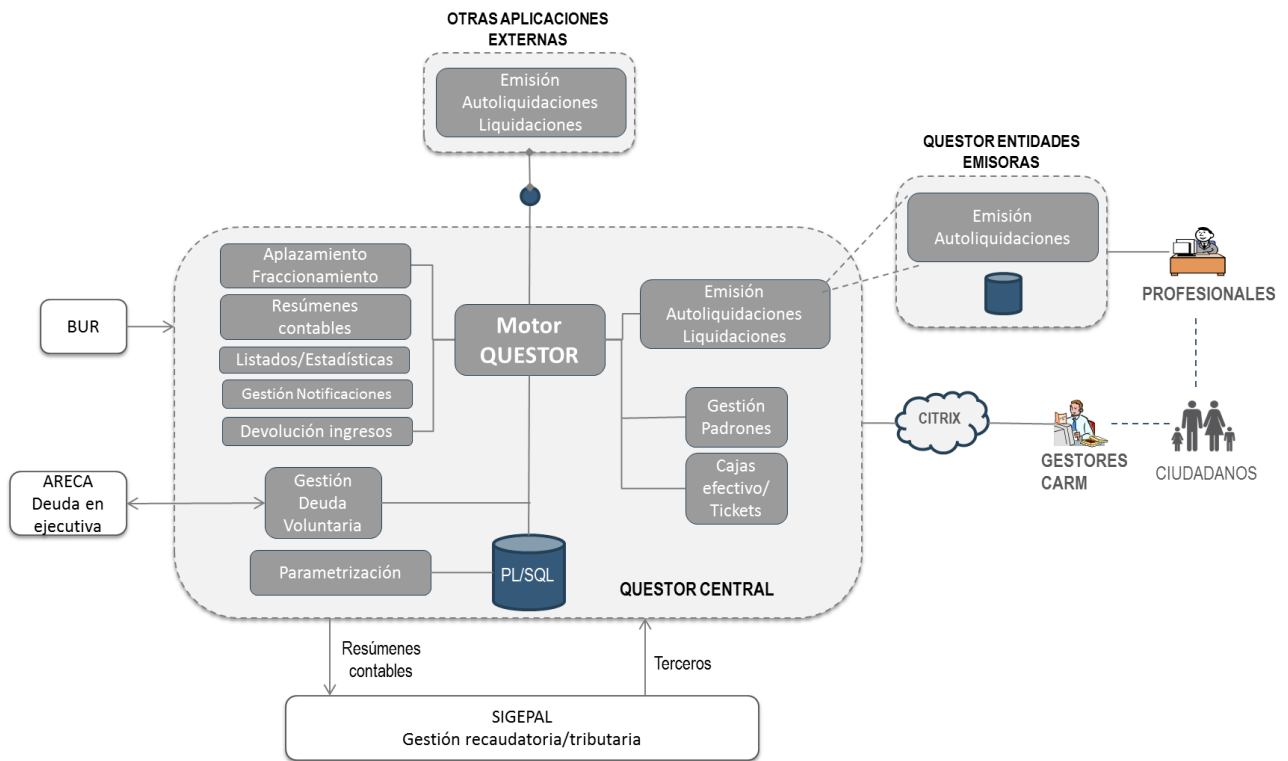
OTRAS APLICACIONES EXTERNAS

Emisión
Autoliquidaciones
Liquidaciones

QUESTOR ENTIDADES EMISORAS

Emisión
Autoliquidaciones

PROFESIONALES

BUR

Aplazamiento
Fraccionamiento

Resúmenes
contables

Listados/Estadísticas

Gestión Notificaciones

Devolución ingresos

Motor
QUESTOR

Emisión
Autoliquidaciones
Liquidaciones

Gestión
Padrones

Cajas
efectivo/
Tickets

CITRIX

GESTORES
CARM

CIUDADANOS

ARECA
Deuda en
ejecutiva

Gestión
Deuda
Voluntaria

Parametrización

PL/SQL

QUESTOR CENTRAL

Resúmenes
contables

Terceros

SIGEPAL
Gestión recaudatoria/tributaria